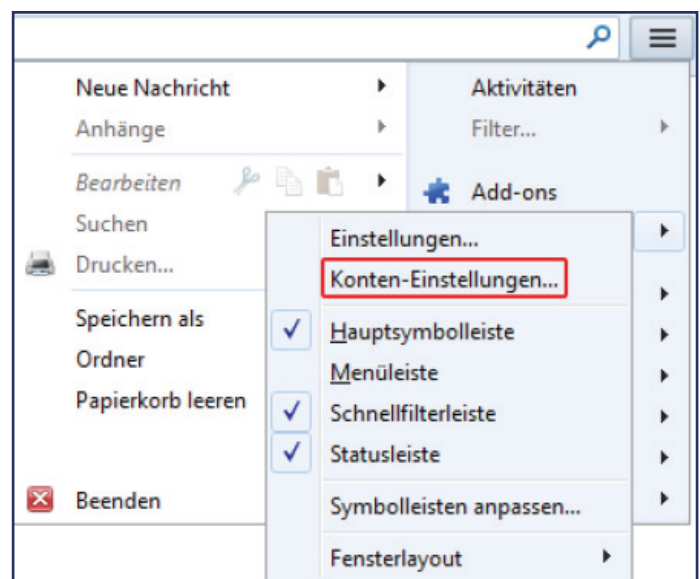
Neue Nachricht
Anhänge
Bearbeiten
Suchen
Drucken...
Speichern als
Ordner
Papierkorb leeren
Beenden

Aktivitäten
Filter...
Add-ons

Einstellungen...
Konten-Einstellungen...
Hauptsymbolleiste
Menüleiste
Schnellfilterleiste
Statusleiste
Symbolleisten anpassen...
Fensterlayout